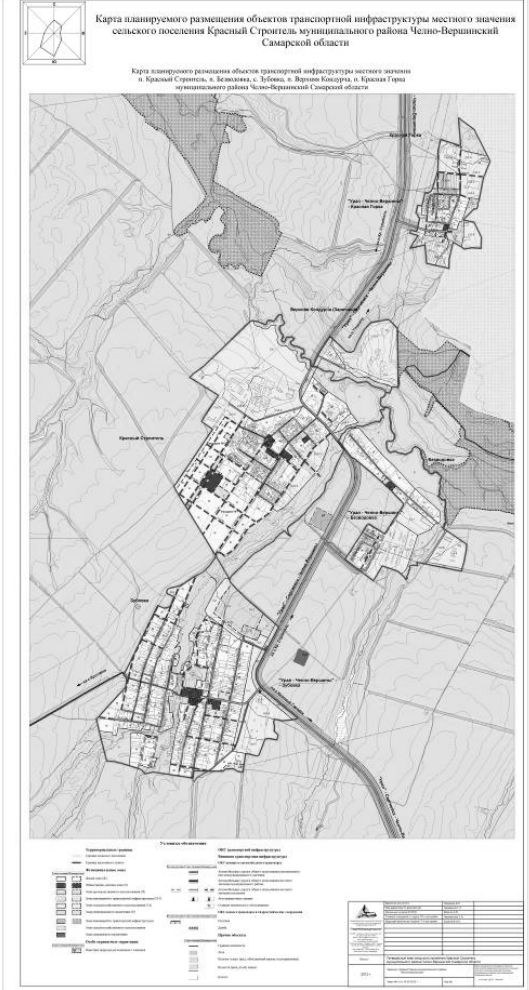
Карта планируемого размещения объектов транспортной инфраструктуры местного значения сельского поселения Красный Строитель муниципального района Челно-Вершинский Самарской области

Карта планируемого размещения объектов транспортной инфраструктуры местного значения п. Красный Строитель, п. Бозоловка, с. Зубовка, п. Верхняя Кондурча, п. Красная Горка муниципального района Челно-Вершинский Самарской области

Красная Горка

"Урал - Челно-Вершины" - Красная Горка

Верхняя Кондурча (Заречная)

Красный Строитель

Бозоловка

"Урал - Челно-Вершины" - Бозоловка

Зубовка

"Урал - Челно-Вершины" - Зубовка

Условные обозначения

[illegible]